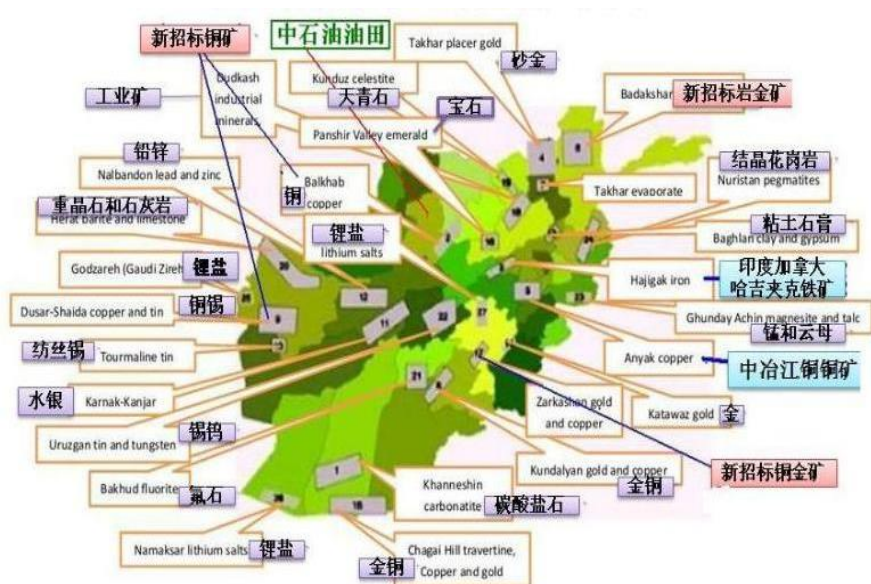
新招标铜矿
中石油油田
Takhar placer gold
砂金
Dudkash industrial minerals
工业矿
Kunduz celestite
天青石
宝石
Badakshan
新招标岩金矿
Panshir Valley emerald
铅锌
Nalbandon lead and zinc
Balkhab copper
铜
结晶花岗岩
Nuristan pegmatites
Takhar evaporate
重晶石和石灰岩
Herat barite and limestone
粘土石膏
Baghlan clay and gypsum
锂盐
lithium salts
Godzareh (Gaudi Zireh
锂盐
Hajigak iron
印度加拿大 哈吉夹克铁矿
Dusar-Shaida copper and tin
铜锡
Ghunday Achin magnesite and talc
锰和云母
纺丝锡
Tourmaline tin
Anyak copper
中冶江铜铜矿
水银
Karnak-Kanjar
Zarkashan gold and copper
Katawaz gold
金
Uruzgan tin and tungsten
锡钨
Kundalyan gold and copper
新招标铜金矿
Bakhud fluorite
氟石
Khanneshin carbonatite
碳酸盐石
金铜
Namaksar lithium salts
锂盐
金铜
Chagai Hill travertine, Copper and gold